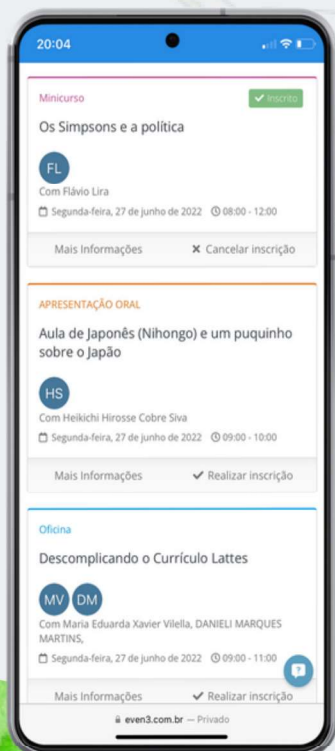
20:04

Minicurso
✔ Inscrito
Os Simpsons e a política
FL
Com Flávio Lira
Segunda-feira, 27 de junho de 2022 08:00 - 12:00
Mais Informações
✕ Cancelar inscrição

APRESENTAÇÃO ORAL
Aula de Japonês (Nihongo) e um puquinho sobre o Japão
HS
Com Heikichi Hirosse Cobre Siva
Segunda-feira, 27 de junho de 2022 09:00 - 10:00
Mais Informações
✔ Realizar inscrição

Oficina
Descomplicando o Currículo Lattes
MV DM
Com Maria Eduarda Xavier Vilella, DANIELI MARQUES MARTINS,
Segunda-feira, 27 de junho de 2022 09:00 - 11:00
Mais Informações
✔ Realizar inscrição
even3.com.br — Privado